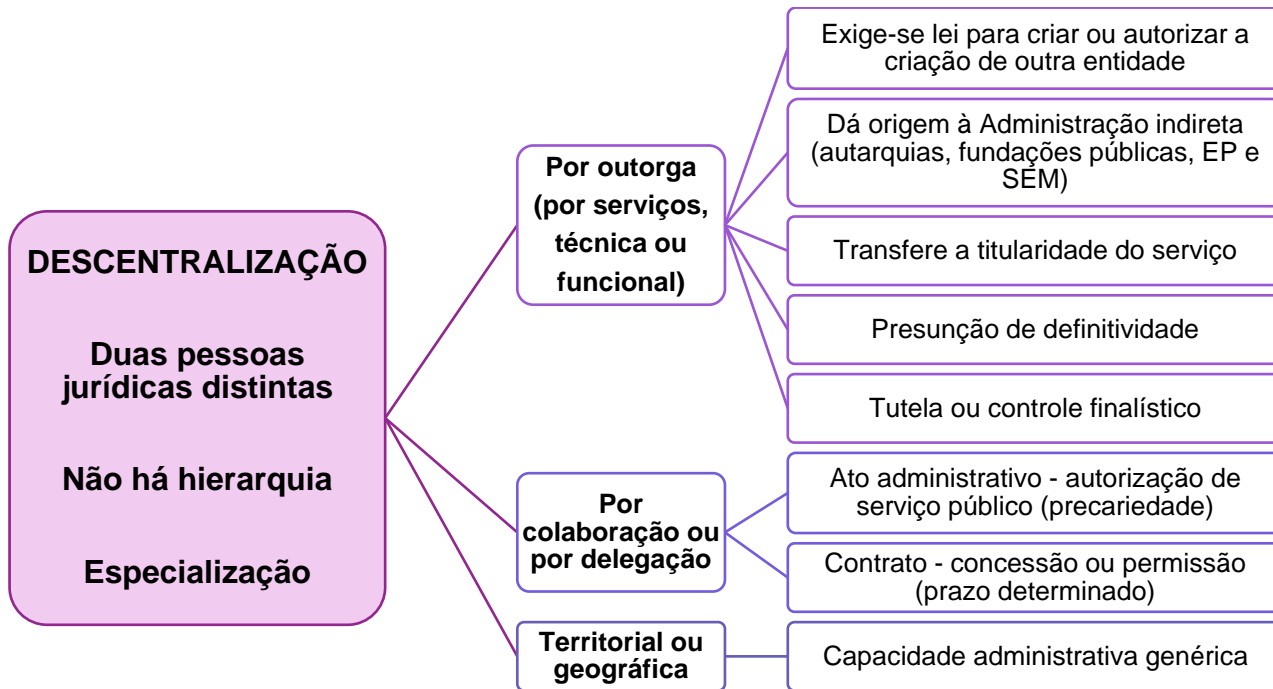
DESCENTRALIZAÇÃO

Duas pessoas jurídicas distintas

Não há hierarquia

Especialização

Por outorga (por serviços, técnica ou funcional)

Exige-se lei para criar ou autorizar a criação de outra entidade

Dá origem à Administração indireta (autarquias, fundações públicas, EP e SEM)

Transfere a titularidade do serviço

Presunção de definitividade

Tutela ou controle finalístico

Por colaboração ou por delegação

Ato administrativo - autorização de serviço público (precariedade)

Contrato - concessão ou permissão (prazo determinado)

Territorial ou geográfica

Capacidade administrativa genérica